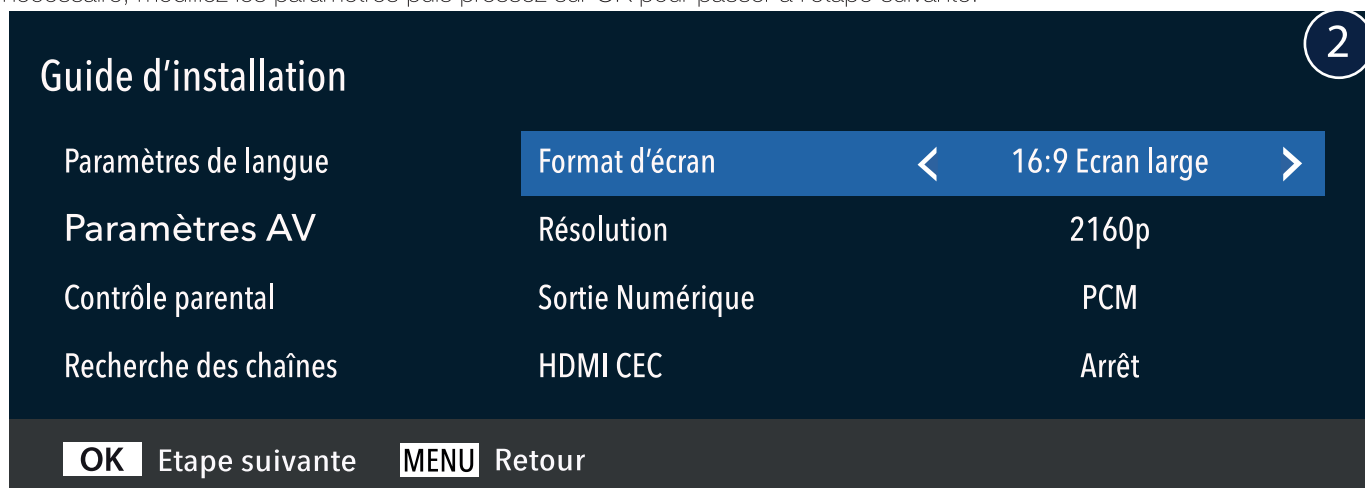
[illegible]

2

Guide d'installation

Paramètres de langue
Paramètres AV
Contrôle parental
Recherche des chaînes

Format d'écran < 16:9 Ecran large >
Résolution 2160p
Sortie Numérique PCM
HDMI CEC Arrêt

OK Etape suivante MENU Retour